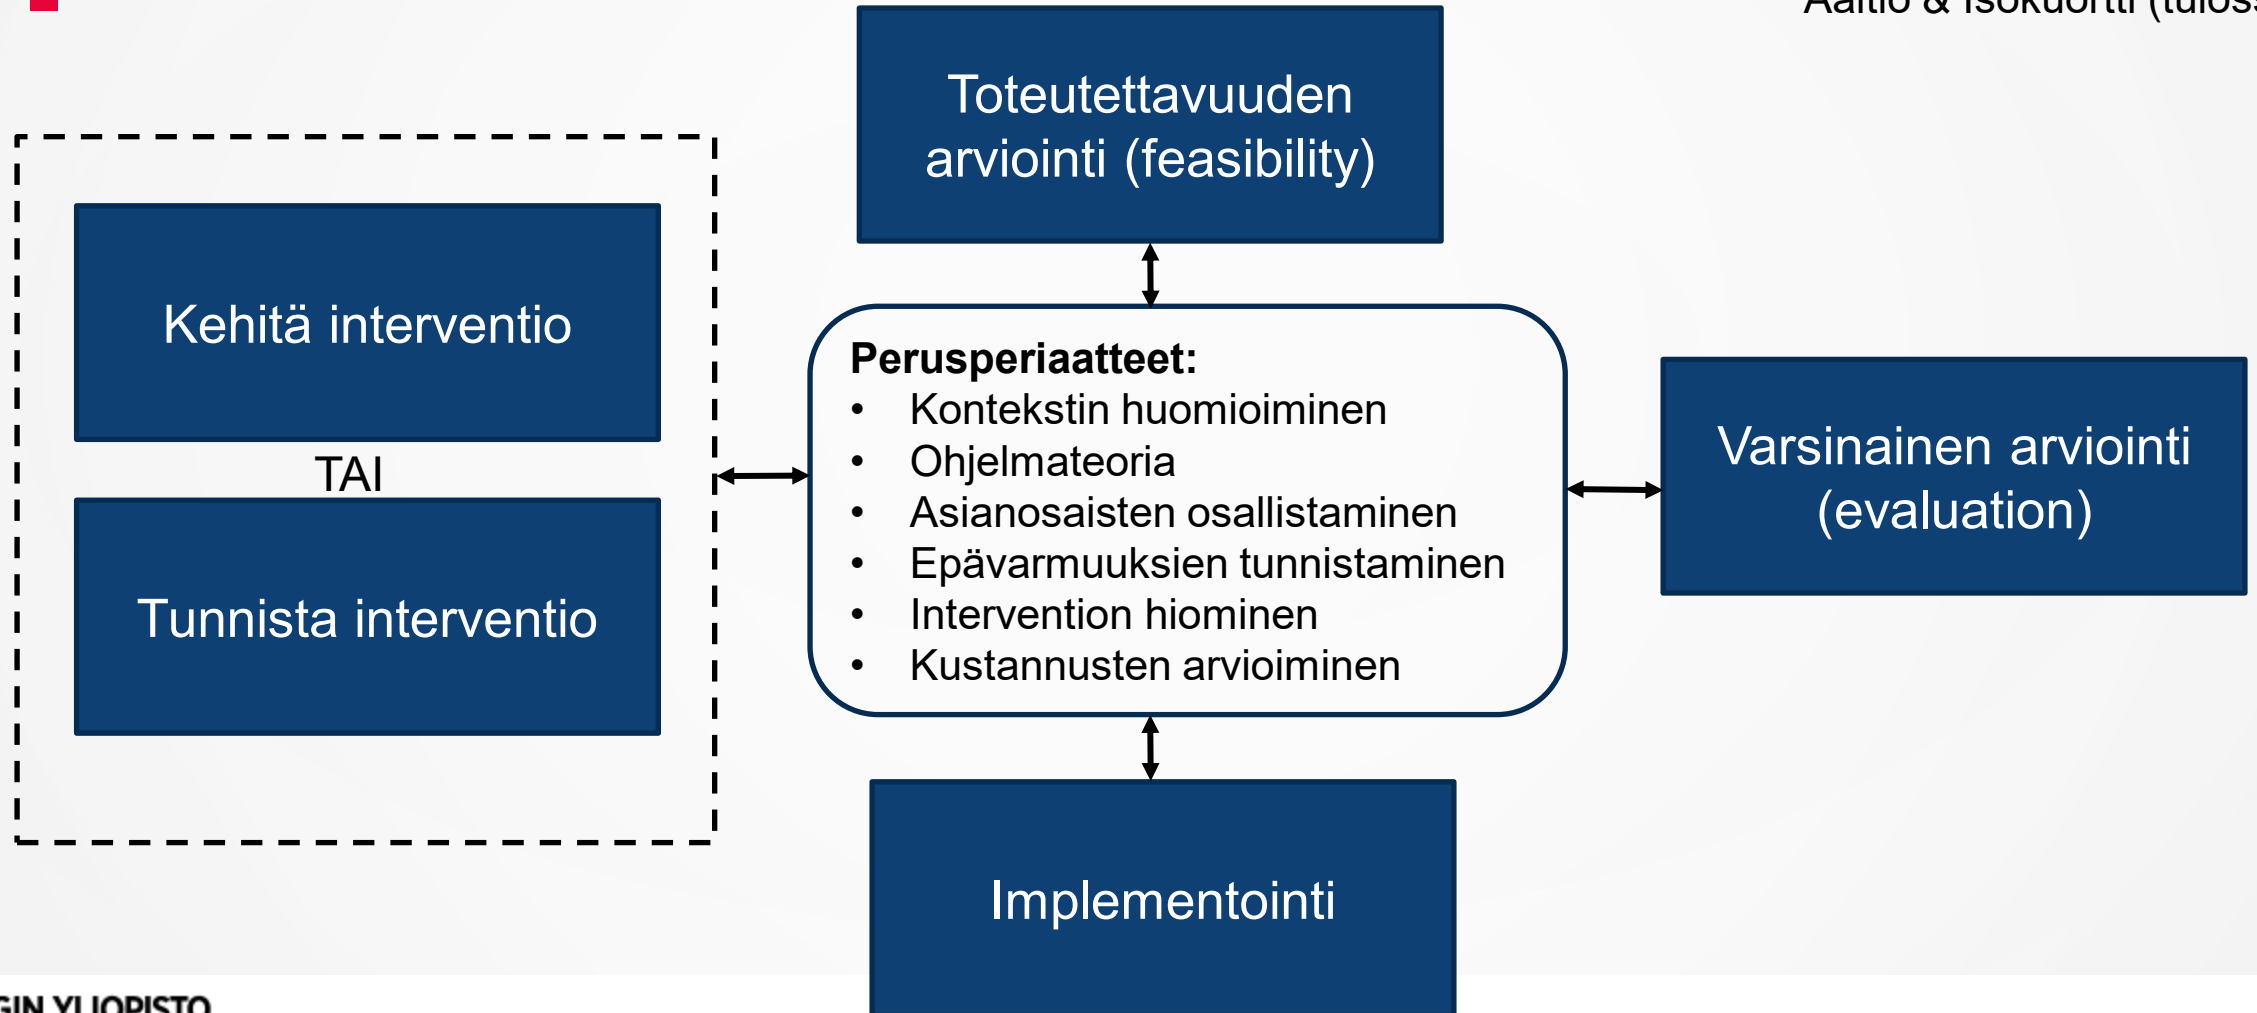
Aaltio & Isokuortti (tulos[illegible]

Toteutettavuuden arviointi (feasibility)

Kehitä interventio

TAI

Tunnista interventio

Perusperiaatteet:
- Kontekstin huomioiminen
- Ohjelmateoria
- Asianosaisten osallistaminen
- Epävarmuuksien tunnistaminen
- Intervention hiominen
- Kustannusten arvioiminen

Varsinainen arviointi (evaluation)

Implementointi

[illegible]GIN YLIOPISTO